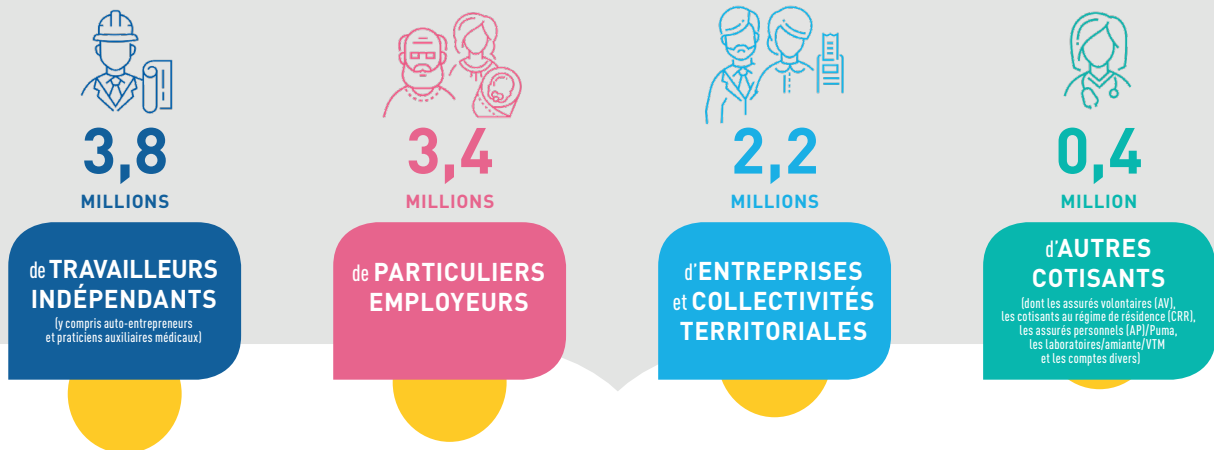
3,8
MILLIONS

de TRAVAILLEURS INDÉPENDANTS
(y compris auto-entrepreneurs et praticiens auxiliaires médicaux)

3,4
MILLIONS

de PARTICULIERS EMPLOYEURS

2,2
MILLIONS

d'ENTREPRISES et COLLECTIVITÉS TERRITORIALES

0,4
MILLION

d'AUTRES COTISANTS
(dont les assurés volontaires (AV), les cotisants au régime de résidence (CRR), les assurés personnels (AP)/Puma, les laboratoires/amiante/VTM et les comptes divers)